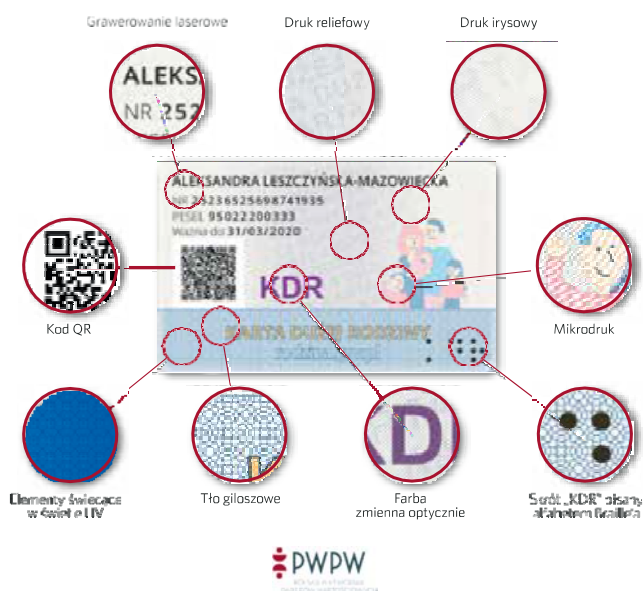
Grawerowanie laserowe

Druk reliefowy

Druk irysowy

ALEKS
NR 252

ALEKSANDRA LESZCZYŃSKA-MAZOWIECKA
NR 2536525698741935
PESEL 95022200333
Ważna do: 31/03/2020

KDR

KARTA DUŻEJ RODZINY

Kod QR

Mikrodruk

Elementy świecące w świetle UV

Tło giloszowe

Farba zmienna optycznie

Skrót „KDR" pisany alfabetem Braille'a

KDR

PWPW